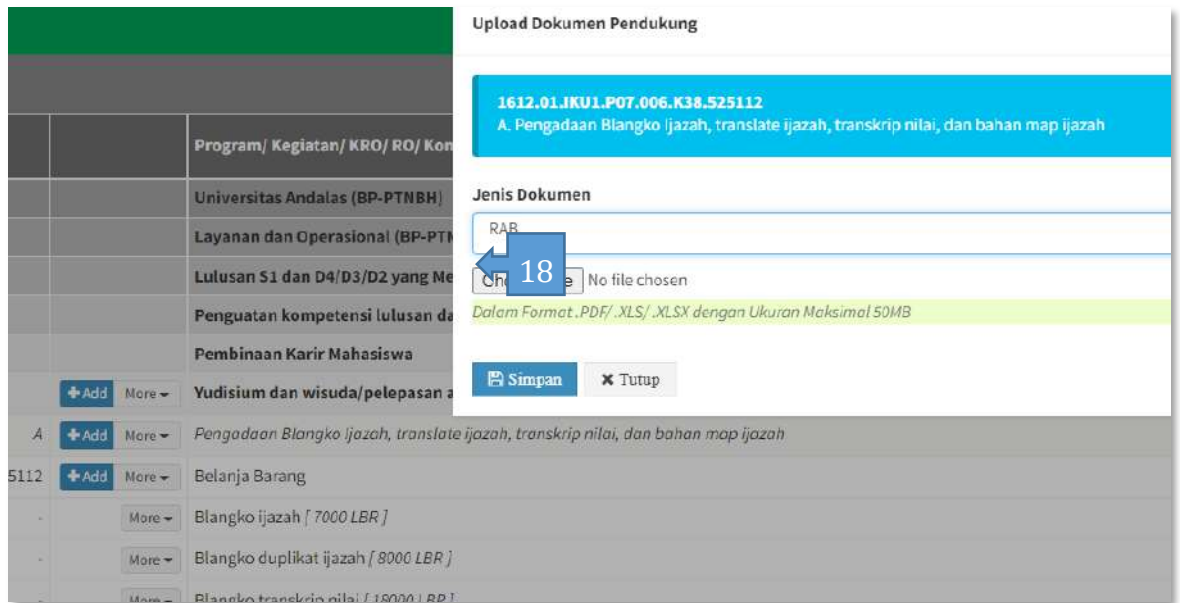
Upload Dokumen Pendukung

1612.01.IKU1.P07.006.K38.525112
A. Pengadaan Blangko Ijazah, translate ijazah, transkrip nilai, dan bahan map ijazah

Jenis Dokumen

RAB

18

Cho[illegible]e No file chosen

Dalam Format .PDF/ .XLS/ .XLSX dengan Ukuran Maksimal 50MB

Simpan

Tutup

Program/ Kegiatan/ KRO/ RO/ Kon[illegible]

Universitas Andalas (BP-PTNBH)

Layanan dan Operasional (BP-PTN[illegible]

Lulusan S1 dan D4/D3/D2 yang Me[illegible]

Penguatan kompetensi lulusan da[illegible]

Pembinaan Karir Mahasiswa

+Add More Yudisium dan wisuda/pelepasan a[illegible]

A +Add More Pengadaan Blangko ijazah, translate ijazah, transkrip nilai, dan bahan map ijazah

5112 +Add More Belanja Barang

- More Blangko ijazah [ 7000 LBR ]

- More Blangko duplikat ijazah [ 8000 LBR ]

- More Blangko transkrip nilai [ 18000 LBR ]